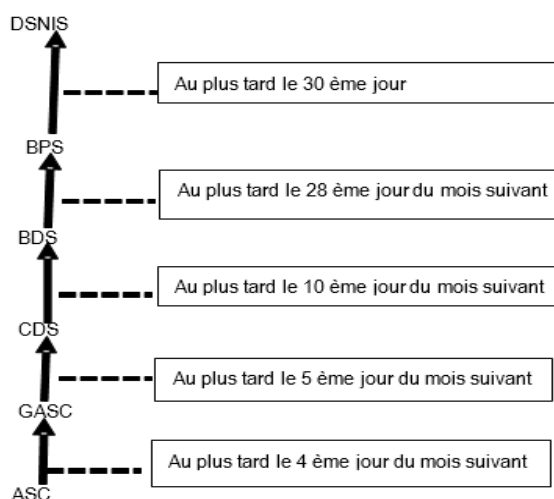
DSNIS

Au plus tard le 30 ème jour

BPS

Au plus tard le 28 ème jour du mois suivant

BDS

Au plus tard le 10 ème jour du mois suivant

CDS

Au plus tard le 5 ème jour du mois suivant

GASC

Au plus tard le 4 ème jour du mois suivant

ASC